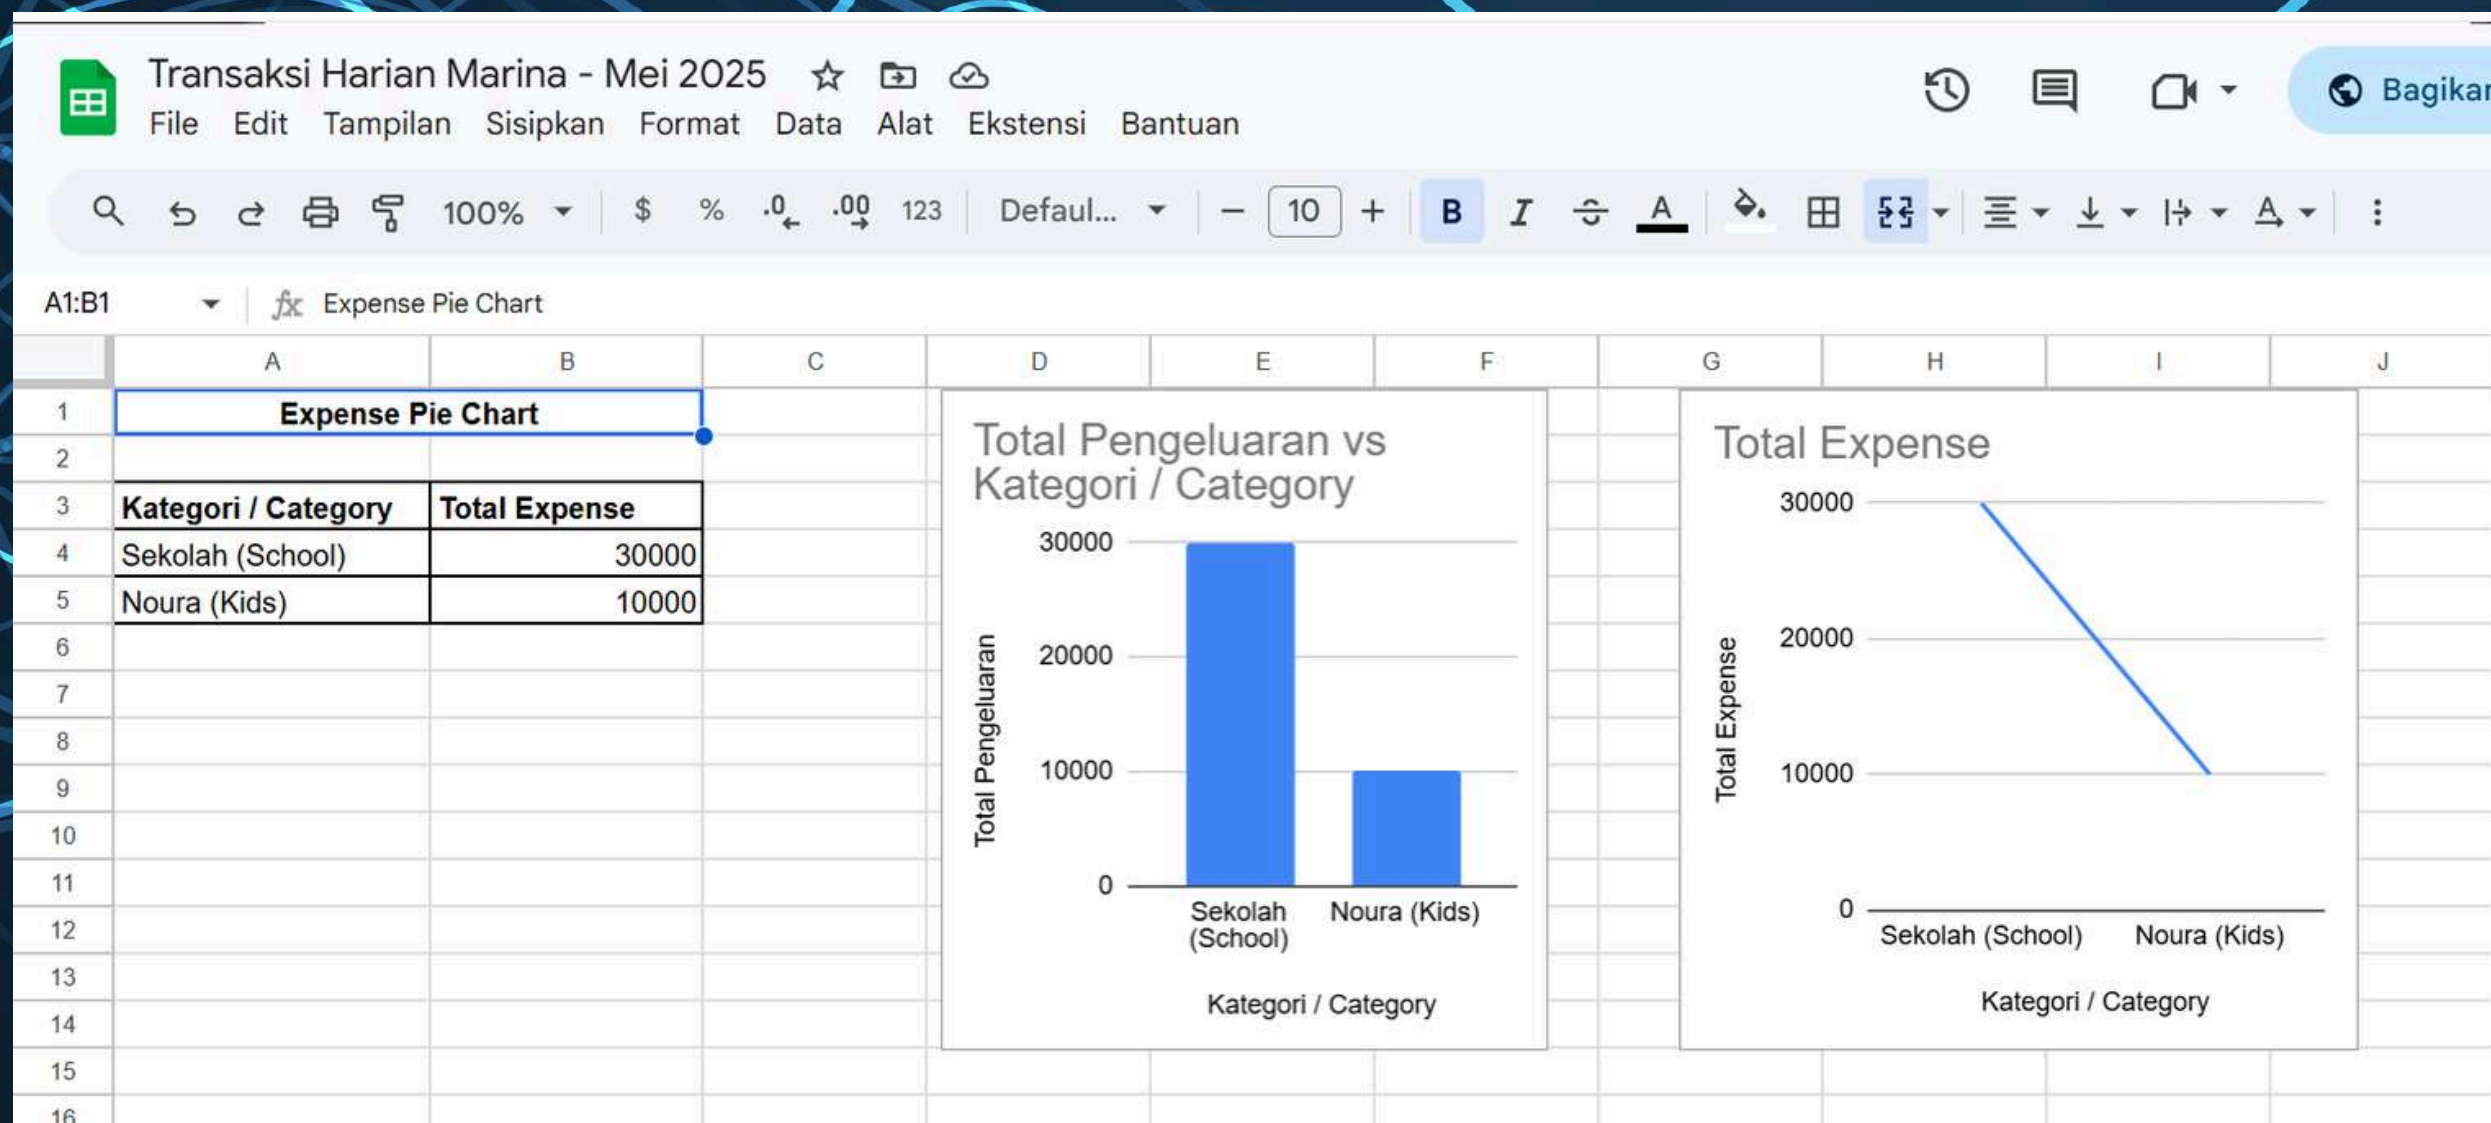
Transaksi Harian Marina - Mei 2025

File Edit Tampilan Sisipkan Format Data Alat Ekstensi Bantuan

Bagikan

100% $ % .0 .00 123 Defaul... 10 B I A

A1:B1 fx Expense Pie Chart

| | A | B | C | D | E | F | G | H | I | J |
|---|---|---|---|---|---|---|---|---|---|---|
| 1 | Expense Pie Chart | | | | | | | | | |
| 2 | | | | | | | | | | |
| 3 | Kategori / Category | Total Expense | | | | | | | | |
| 4 | Sekolah (School) | 30000 | | | | | | | | |
| 5 | Noura (Kids) | 10000 | | | | | | | | |
| 6 | | | | | | | | | | |
| 7 | | | | | | | | | | |
| 8 | | | | | | | | | | |
| 9 | | | | | | | | | | |
| 10 | | | | | | | | | | |
| 11 | | | | | | | | | | |
| 12 | | | | | | | | | | |
| 13 | | | | | | | | | | |
| 14 | | | | | | | | | | |
| 15 | | | | | | | | | | |
| 16 | | | | | | | | | | |

Total Pengeluaran vs Kategori / Category

30000
20000
10000
0
Total Pengeluaran
Sekolah (School)
Noura (Kids)
Kategori / Category

Total Expense

30000
20000
10000
0
Total Expense
Sekolah (School)
Noura (Kids)
Kategori / Category